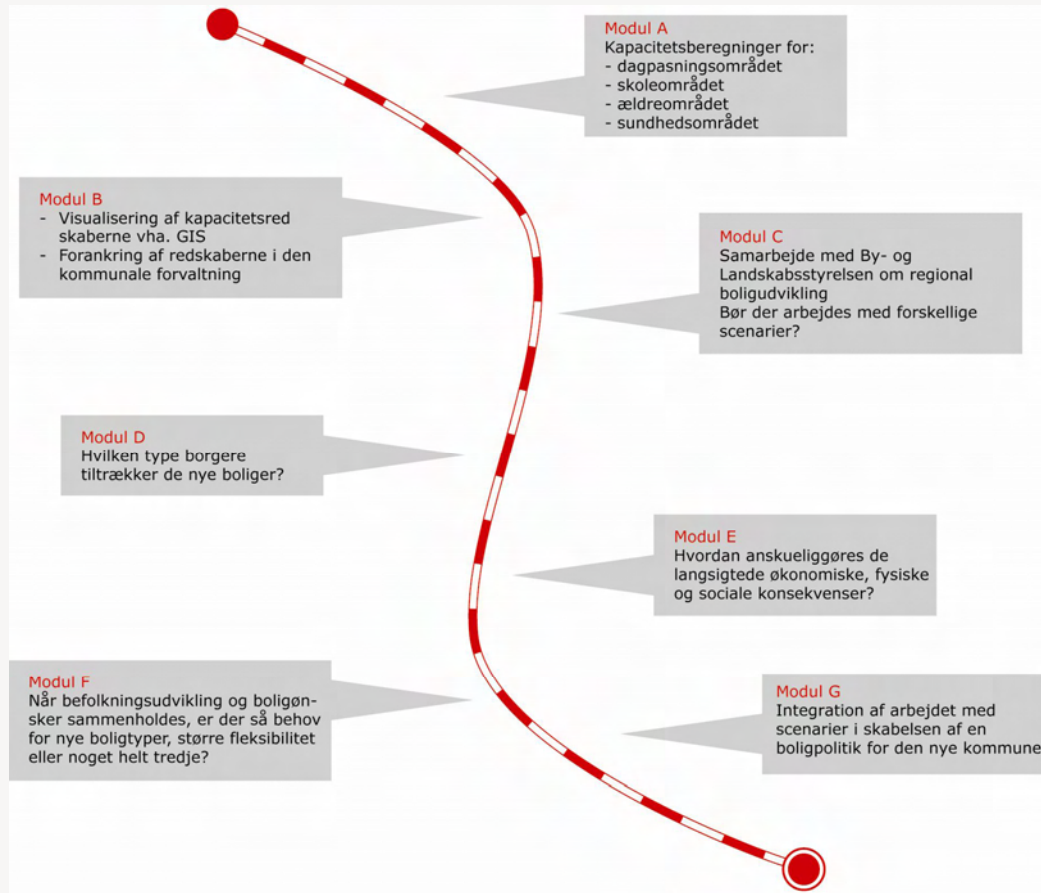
Modul A
Kapacitetsberegninger for:
- dagpasningsområdet
- skoleområdet
- ældreområdet
- sundhedsområdet

Modul B
- Visualisering af kapacitetsred skaberne vha. GIS
- Forankring af redskaberne i den kommunale forvaltning

Modul C
Samarbejde med By- og Landskabsstyrelsen om regional boligudvikling
Bør der arbejdes med forskellige scenarier?

Modul D
Hvilken type borgere tiltrækker de nye boliger?

Modul E
Hvordan anskueliggøres de langsigtede økonomiske, fysiske og sociale konsekvenser?

Modul F
Når befolkningsudvikling og boligønsker sammenholdes, er der så behov for nye boligtyper, større fleksibilitet eller noget helt tredje?

Modul G
Integration af arbejdet med scenarier i skabelsen af en boligpolitik for den nye kommune